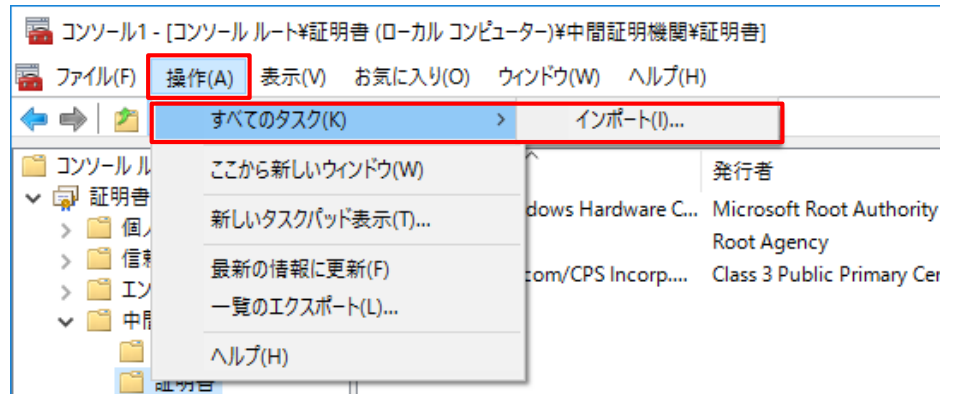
コンソール1 - [コンソール ルート¥証明書 (ローカル コンピューター)¥中間証明機関¥証明書]

ファイル(F) 操作(A) 表示(V) お気に入り(O) ウィンドウ(W) ヘルプ(H)

すべてのタスク(K)
インポート(I)...
ここから新しいウィンドウ(W)
新しいタスクパッド表示(T)...
最新の情報に更新(F)
一覧のエクスポート(L)...
ヘルプ(H)

コンソール ル
証明書
個
信
エン
中間
証明書

発行者
dows Hardware C... Microsoft Root Authority
Root Agency
com/CPS Incorp... Class 3 Public Primary Cer